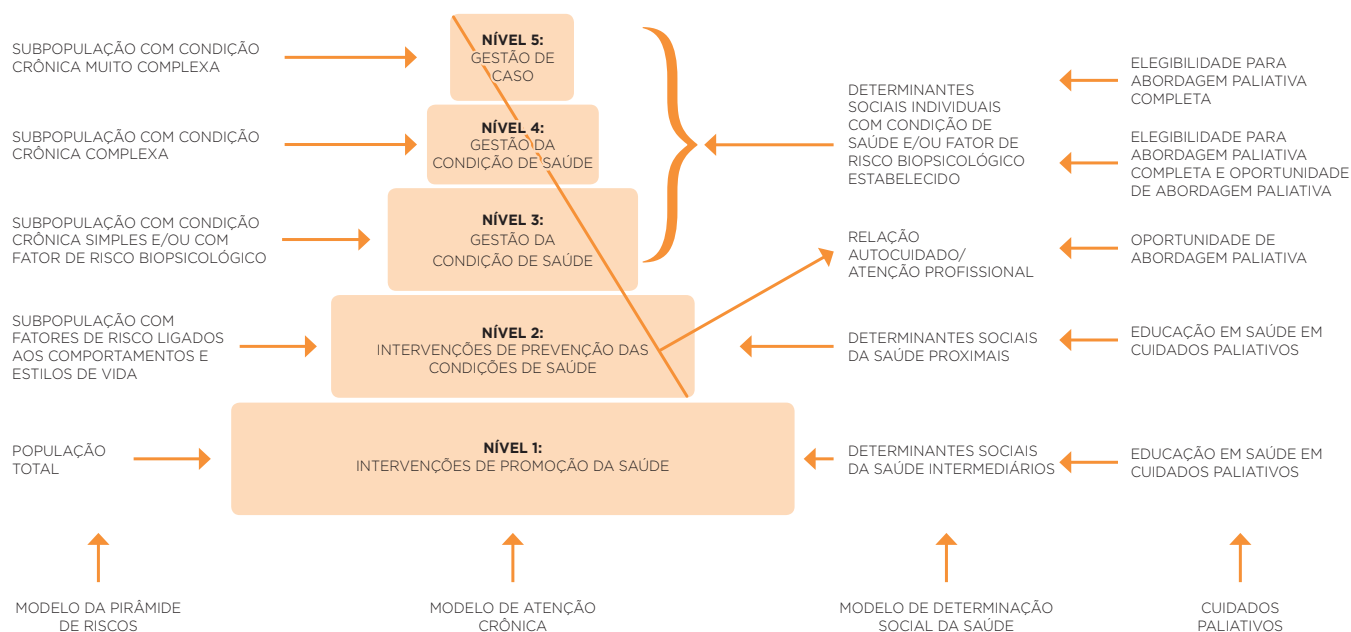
SUBPOPULAÇÃO COM CONDIÇÃO CRÔNICA MUITO COMPLEXA

NÍVEL 5:
GESTÃO DE CASO

SUBPOPULAÇÃO COM CONDIÇÃO CRÔNICA COMPLEXA

NÍVEL 4:
GESTÃO DA CONDIÇÃO DE SAÚDE

SUBPOPULAÇÃO COM CONDIÇÃO CRÔNICA SIMPLES E/OU COM FATOR DE RISCO BIOPSICOLÓGICO

NÍVEL 3:
GESTÃO DA CONDIÇÃO DE SAÚDE

SUBPOPULAÇÃO COM FATORES DE RISCO LIGADOS AOS COMPORTAMENTOS E ESTILOS DE VIDA

NÍVEL 2:
INTERVENÇÕES DE PREVENÇÃO DAS CONDIÇÕES DE SAÚDE

POPULAÇÃO TOTAL

NÍVEL 1:
INTERVENÇÕES DE PROMOÇÃO DA SAÚDE

DETERMINANTES SOCIAIS INDIVIDUAIS COM CONDIÇÃO DE SAÚDE E/OU FATOR DE RISCO BIOPSICOLÓGICO ESTABELECIDO

RELAÇÃO AUTOCUIDADO/ ATENÇÃO PROFISSIONAL

DETERMINANTES SOCIAIS DA SAÚDE PROXIMAIS

DETERMINANTES SOCIAIS DA SAÚDE INTERMEDIÁRIOS

ELEGIBILIDADE PARA ABORDAGEM PALIATIVA COMPLETA

ELEGIBILIDADE PARA ABORDAGEM PALIATIVA COMPLETA E OPORTUNIDADE DE ABORDAGEM PALIATIVA

OPORTUNIDADE DE ABORDAGEM PALIATIVA

EDUCAÇÃO EM SAÚDE EM CUIDADOS PALIATIVOS

EDUCAÇÃO EM SAÚDE EM CUIDADOS PALIATIVOS

MODELO DA PIRÂMIDE DE RISCOS

MODELO DE ATENÇÃO CRÔNICA

MODELO DE DETERMINAÇÃO SOCIAL DA SAÚDE

CUIDADOS PALIATIVOS